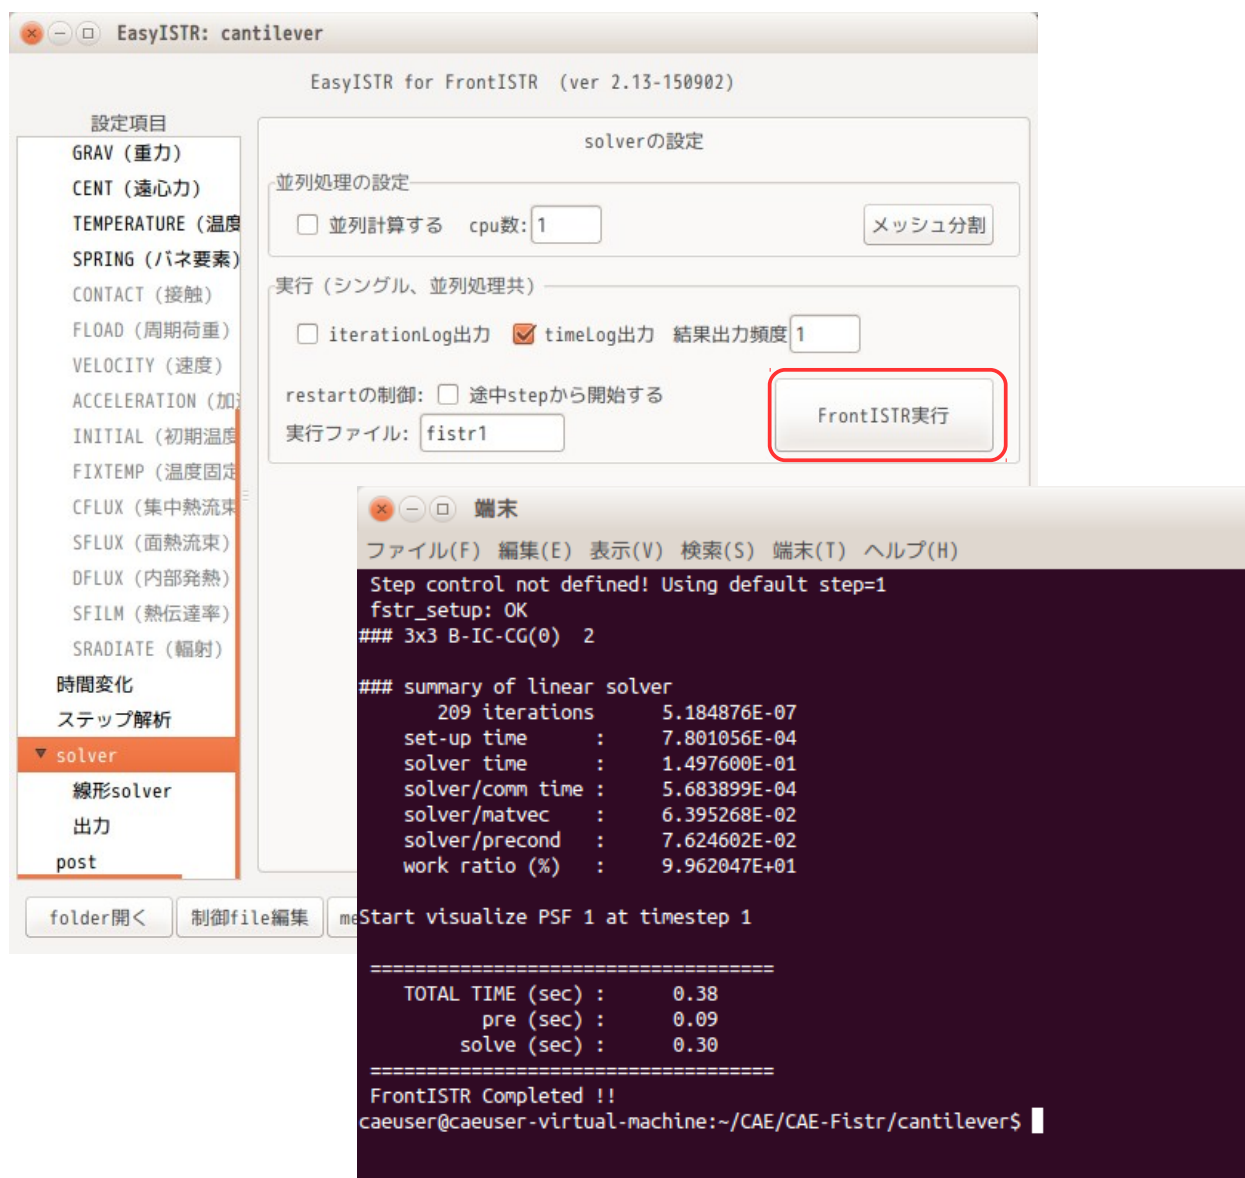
EasyISTR: cantilever

EasyISTR for FrontISTR (ver 2.13-150902)

設定項目
GRAV (重力)
CENT (遠心力)
TEMPERATURE (温度
SPRING (バネ要素)
CONTACT (接触)
FLOAD (周期荷重)
VELOCITY (速度)
ACCELERATION (加
INITIAL (初期温度
FIXTEMP (温度固定
CFLUX (集中熱流束
SFLUX (面熱流束)
DFLUX (内部発熱)
SFILM (熱伝達率)
SRADIATE (輻射)
時間変化
ステップ解析
solver
線形solver
出力
post

solverの設定
並列処理の設定
並列計算する cpu数: 1
メッシュ分割
実行 (シングル、並列処理共)
iterationLog出力 timeLog出力 結果出力頻度 1
restartの制御: 途中stepから開始する
FrontISTR実行
実行ファイル: fistr1

folder開く 制御file編集 me

端末
ファイル(F) 編集(E) 表示(V) 検索(S) 端末(T) ヘルプ(H)

Step control not defined! Using default step=1
fstr_setup: OK
### 3x3 B-IC-CG(0) 2

### summary of linear solver
209 iterations 5.184876E-07
set-up time : 7.801056E-04
solver time : 1.497600E-01
solver/comm time : 5.683899E-04
solver/matvec : 6.395268E-02
solver/precond : 7.624602E-02
work ratio (%) : 9.962047E+01

Start visualize PSF 1 at timestep 1

====================================
TOTAL TIME (sec) : 0.38
pre (sec) : 0.09
solve (sec) : 0.30
====================================
FrontISTR Completed !!
caeuser@caeuser-virtual-machine:~/CAE/CAE-Fistr/cantilever$